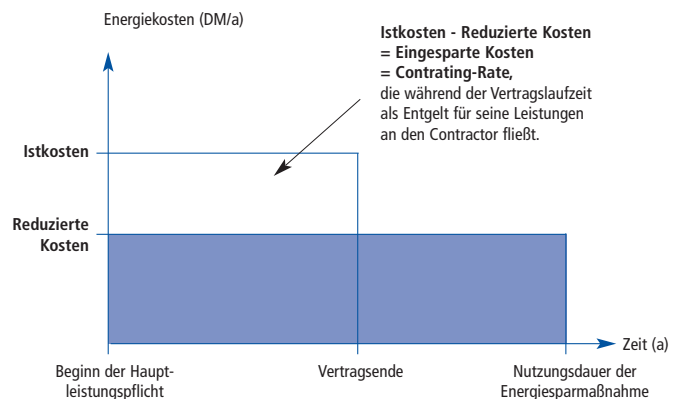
Energiekosten (DM/a)

**Istkosten - Reduzierte Kosten**
**= Eingesparte Kosten**
**= Contrating-Rate,**
die während der Vertragslaufzeit als Entgelt für seine Leistungen an den Contractor fließt.

**Istkosten**

**Reduzierte Kosten**

Zeit (a)

Beginn der Hauptleistungspflicht

Vertragsende

Nutzungsdauer der Energiesparmaßnahme